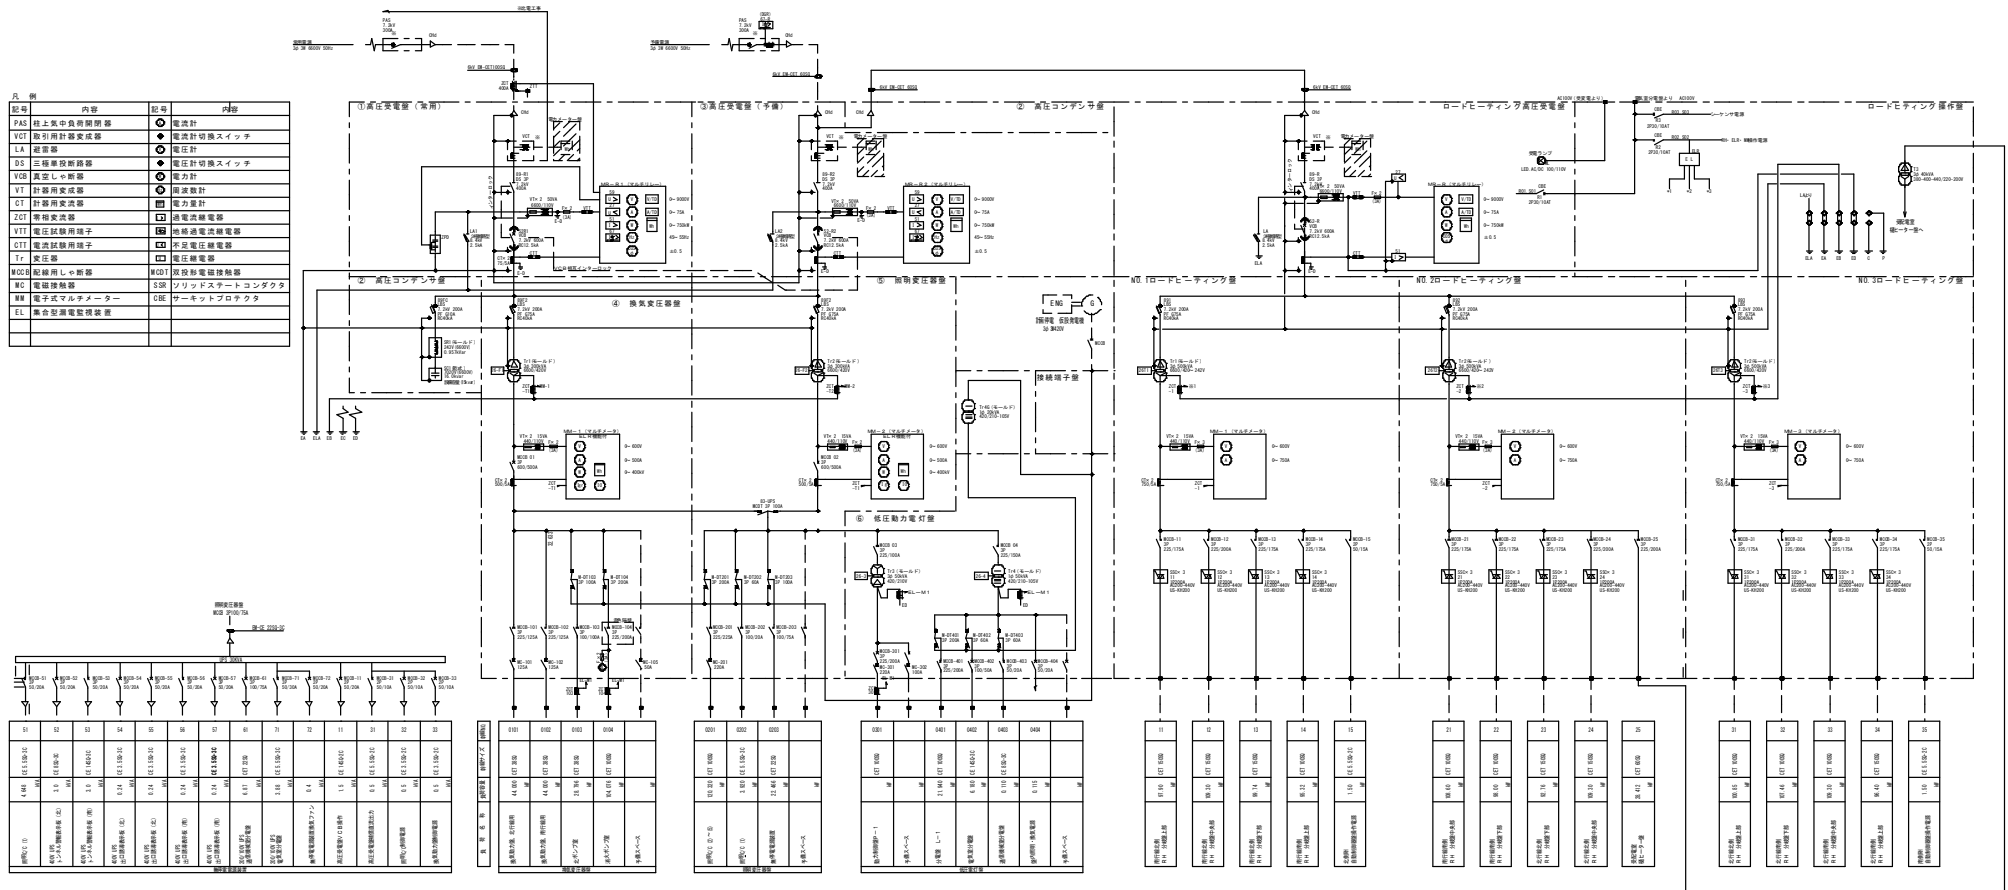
凡　例

| 記号 | 内容 | 記号 | 内容 |
|---|---|---|---|
| PAS | 柱上気中負荷開閉器 | | 電流計 |
| VCT | 取引用計器変成器 | | 電流計切換スイッチ |
| LA | 避雷器 | | 電圧計 |
| DS | 三極単投断路器 | | 電圧計切換スイッチ |
| VCB | 真空しゃ断器 | | 電力計 |
| VT | 計器用変成器 | | 周波数計 |
| CT | 計器用変流器 | | 電力量計 |
| ZCT | 零相変流器 | | 過電流継電器 |
| VTT | 電圧試験用端子 | | 地絡過電流継電器 |
| CTT | 電流試験用端子 | | 不足電圧継電器 |
| Tr | 変圧器 | | 電圧継電器 |
| MCCB | 配線用しゃ断器 | MCDT | 双投形電磁接触器 |
| MC | 電磁接触器 | SSR | ソリッドステートコンダクタ |
| MM | 電子式マルチメーター | CBE | サーキットプロテクタ |
| EL | 集合型漏電監視装置 | | |

①高圧受電盤（常用）

③高圧受電盤（予備）

②　高圧コンデンサ盤

ロードヒーティング高圧受電盤

ロードヒーティング操作盤

②　高圧コンデンサ盤

④　換気変圧器盤

⑤　照明変圧器盤

NO.1ロードヒーティング盤

NO.2ロードヒーティング盤

NO.3ロードヒーティング盤

接続端子盤

⑥　低圧動力電灯盤

ENG

G

PAS 7.2kV 300A

PAS 7.2kV 300A

6kV EM-CET 60SQ

LA
EA ELA EB EC ED
ELA EA EB EC C P

UPS 30KVA

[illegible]